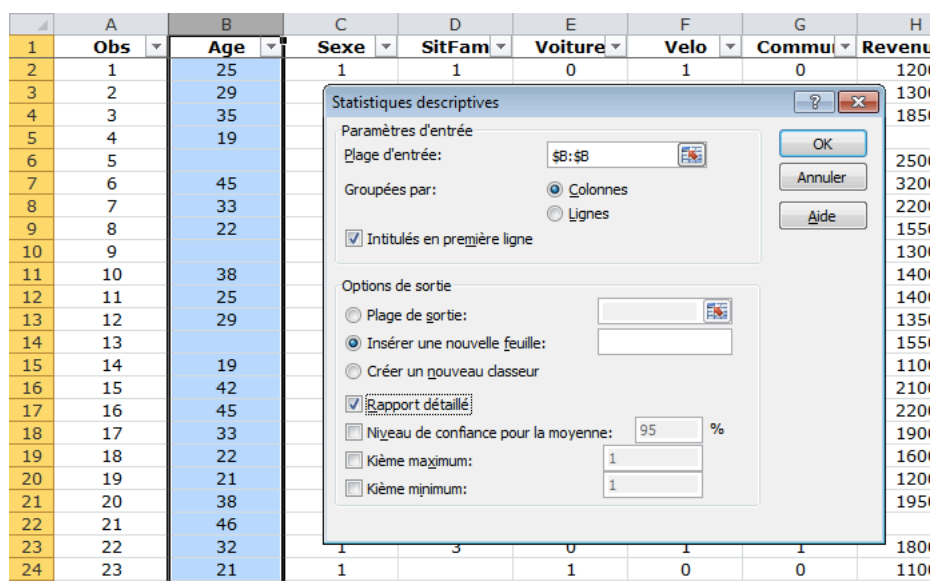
|  | A | B | C | D | E | F | G | H |
|---|---|---|---|---|---|---|---|---|
| 1 | Obs | Age | Sexe | SitFam | Voiture | Velo | Commu | Revenu |
| 2 | 1 | 25 | 1 | 1 | 0 | 1 | 0 | 120 |
| 3 | 2 | 29 |  |  |  |  |  | 130 |
| 4 | 3 | 35 |  |  |  |  |  | 185 |
| 5 | 4 | 19 |  |  |  |  |  |  |
| 6 | 5 |  |  |  |  |  |  | 250 |
| 7 | 6 | 45 |  |  |  |  |  | 320 |
| 8 | 7 | 33 |  |  |  |  |  | 220 |
| 9 | 8 | 22 |  |  |  |  |  | 155 |
| 10 | 9 |  |  |  |  |  |  | 130 |
| 11 | 10 | 38 |  |  |  |  |  | 140 |
| 12 | 11 | 25 |  |  |  |  |  | 140 |
| 13 | 12 | 29 |  |  |  |  |  | 135 |
| 14 | 13 |  |  |  |  |  |  | 155 |
| 15 | 14 | 19 |  |  |  |  |  | 110 |
| 16 | 15 | 42 |  |  |  |  |  | 210 |
| 17 | 16 | 45 |  |  |  |  |  | 220 |
| 18 | 17 | 33 |  |  |  |  |  | 190 |
| 19 | 18 | 22 |  |  |  |  |  | 160 |
| 20 | 19 | 21 |  |  |  |  |  | 120 |
| 21 | 20 | 38 |  |  |  |  |  | 195 |
| 22 | 21 | 46 |  |  |  |  |  |  |
| 23 | 22 | 32 | 1 | 3 | 0 | 1 | 1 | 180 |
| 24 | 23 | 21 | 1 |  | 1 | 0 | 0 | 110 |

Statistiques descriptives

Paramètres d'entrée
Plage d'entrée: $B:$B
Groupées par: Colonnes
Lignes
Intitulés en première ligne

Options de sortie
Plage de sortie:
Insérer une nouvelle feuille:
Créer un nouveau classeur
Rapport détaillé
Niveau de confiance pour la moyenne: 95 %
Kième maximum: 1
Kième minimum: 1

OK
Annuler
Aide